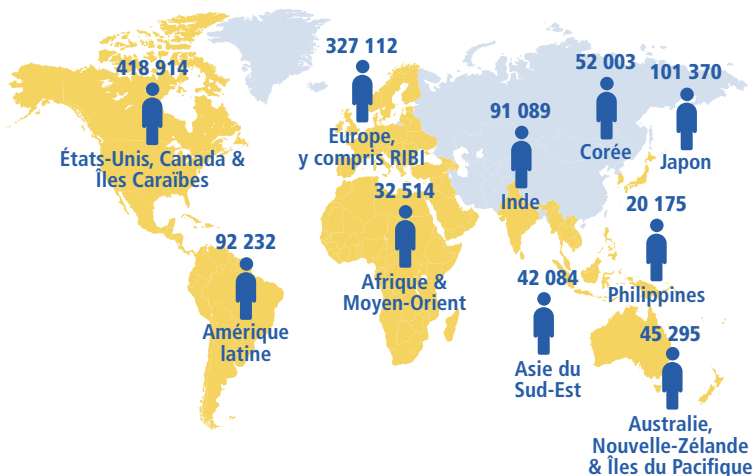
418 914
États-Unis, Canada & Îles Caraïbes

327 112
Europe, y compris RIBI

91 089
Inde

52 003
Corée

101 370
Japon

32 514
Afrique & Moyen-Orient

20 175
Philippines

92 232
Amérique latine

42 084
Asie du Sud-Est

45 295
Australie, Nouvelle-Zélande & Îles du Pacifique